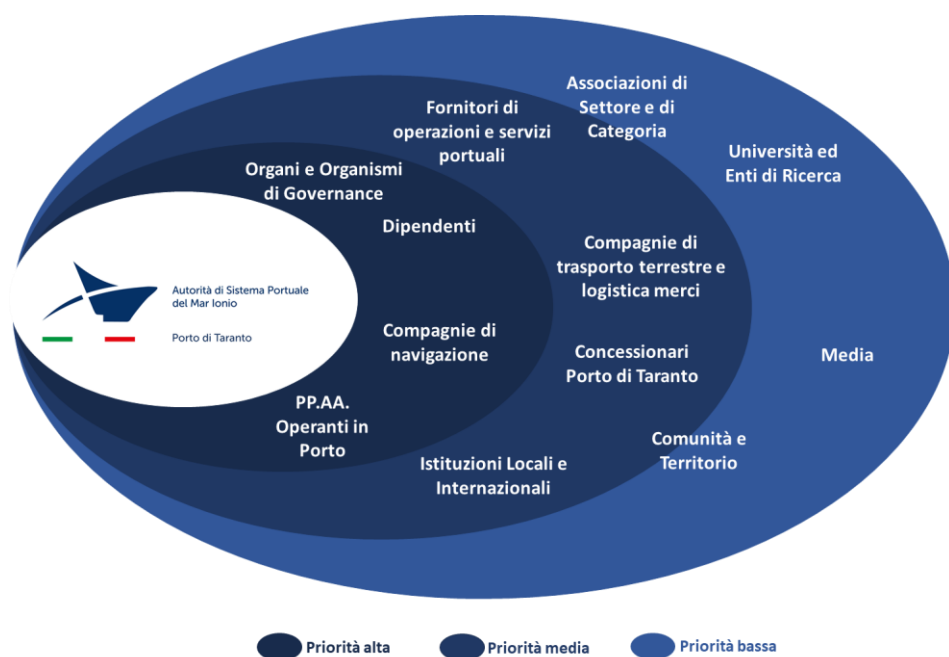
Autorità di Sistema Portuale del Mar Ionio

Porto di Taranto

Organi e Organismi di Governance

Dipendenti

Compagnie di navigazione

PP.AA. Operanti in Porto

Fornitori di operazioni e servizi portuali

Associazioni di Settore e di Categoria

Università ed Enti di Ricerca

Compagnie di trasporto terrestre e logistica merci

Concessionari Porto di Taranto

Media

Comunità e Territorio

Istituzioni Locali e Internazionali

Priorità alta

Priorità media

Priorità bassa